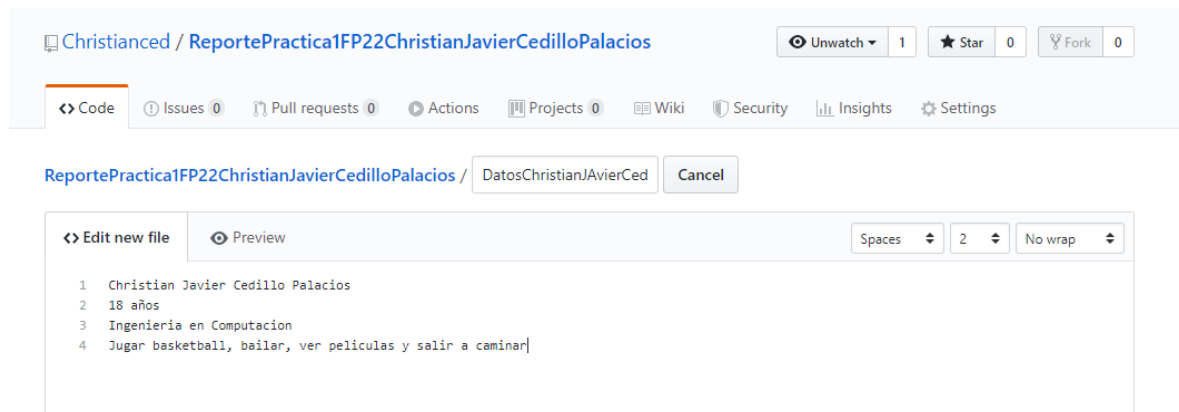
Christianced / ReportePractica1FP22ChristianJavierCedilloPalacios

Unwatch 1 Star 0 Fork 0

<> Code Issues 0 Pull requests 0 Actions Projects 0 Wiki Security Insights Settings

ReportePractica1FP22ChristianJavierCedilloPalacios / DatosChristianJAvierCed Cancel

<> Edit new file Preview Spaces 2 No wrap

1 Christian Javier Cedillo Palacios
2 18 años
3 Ingenieria en Computacion
4 Jugar basketball, bailar, ver peliculas y salir a caminar